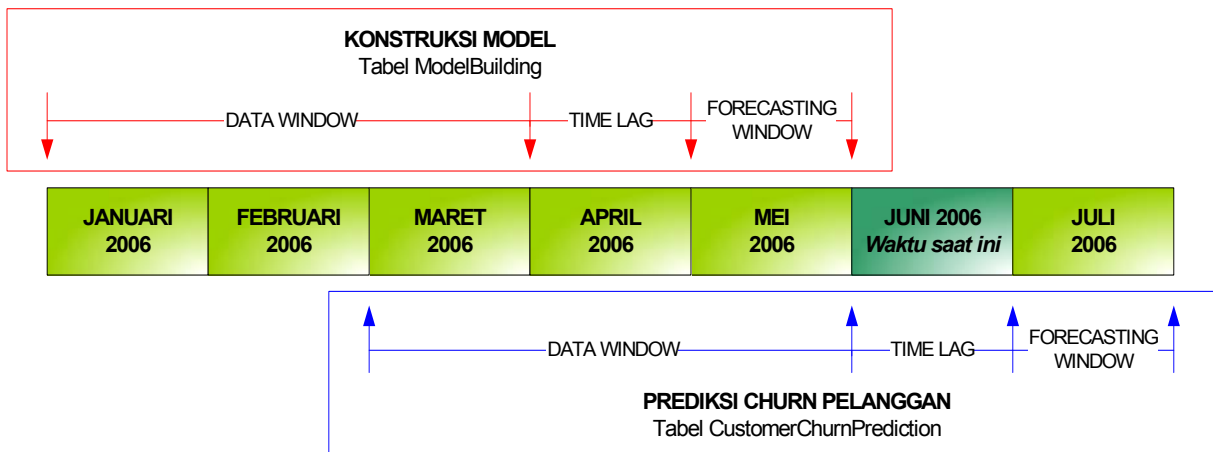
KONSTRUKSI MODEL
Tabel ModelBuilding

DATA WINDOW

TIME LAG

FORECASTING WINDOW

| JANUARI 2006 | FEBRUARI 2006 | MARET 2006 | APRIL 2006 | MEI 2006 | JUNI 2006 *Waktu saat ini* | JULI 2006 |
|---|---|---|---|---|---|---|

DATA WINDOW

TIME LAG

FORECASTING WINDOW

PREDIKSI CHURN PELANGGAN
Tabel CustomerChurnPrediction